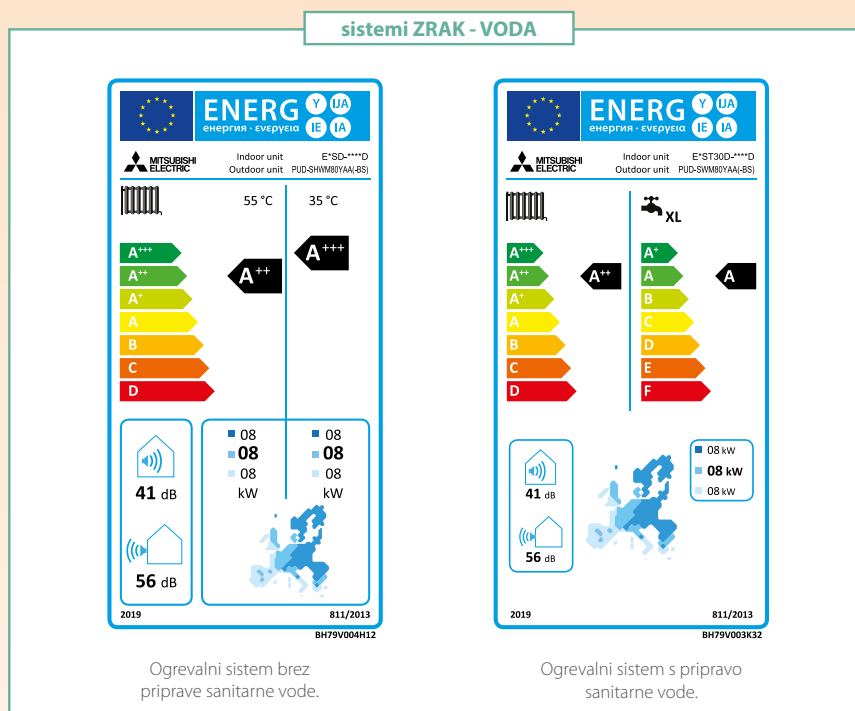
sistemi ZRAK - VODA

ENERG Y IJA
енергия · ενεργεια IE IA

MITSUBISHI ELECTRIC
Indoor unit E*SD-****D
Outdoor unit PUD-SHWM80YAA(-BS)

55 °C 35 °C

A+++
A++
A+
A
B
C
D

A++
A+++

08 08
08 08
08 08
kW kW

41 dB
56 dB

2019 811/2013
BH79V004H12

Ogrevalni sistem brez priprave sanitarne vode.

ENERG Y IJA
енергия · ενεργεια IE IA

MITSUBISHI ELECTRIC
Indoor unit E*ST30D-****D
Outdoor unit PUD-SWM80YAA(-BS)

XL

A+++
A++
A+
A
B
C
D

A++

A+
A
B
C
D
E
F

A

41 dB
56 dB

08 kW
08 kW
08 kW

2019 811/2013
BH79V003K32

Ogrevalni sistem s pripravo sanitarne vode.